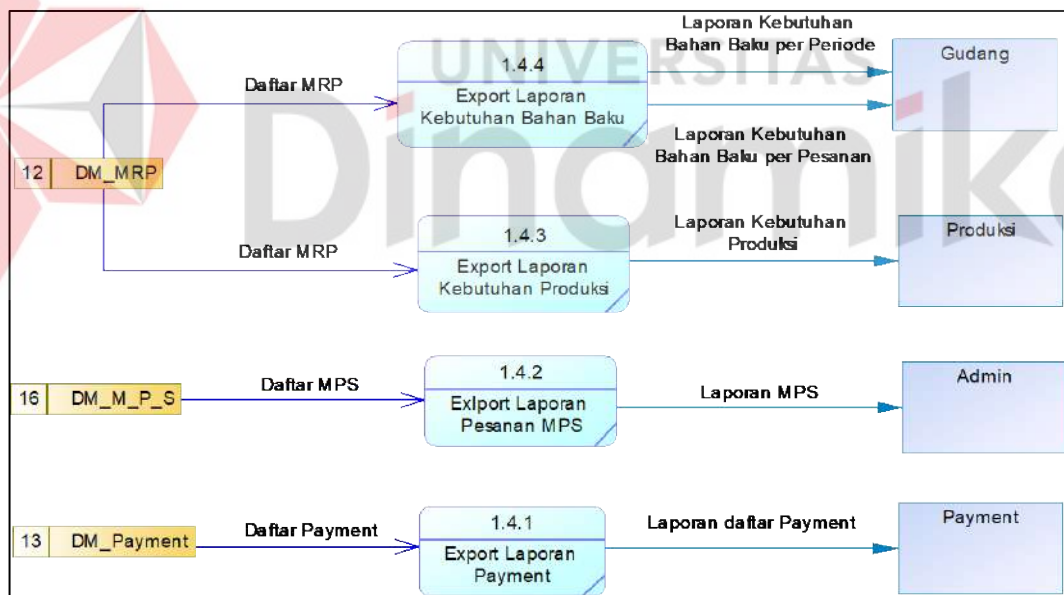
UNIVERSITAS
Dinamika

Laporan Kebutuhan Bahan Baku per Periode

1.4.4
Export Laporan Kebutuhan Bahan Baku

Gudang

Daftar MRP

Laporan Kebutuhan Bahan Baku per Pesanan

12 DM_MRP

1.4.3
Export Laporan Kebutuhan Produksi

Laporan Kebutuhan Produksi

Produksi

Daftar MRP

16 DM_M_P_S

Daftar MPS

1.4.2
Exlport Laporan Pesanan MPS

Laporan MPS

Admin

13 DM_Payment

Daftar Payment

1.4.1
Export Laporan Payment

Laporan daftar Payment

Payment